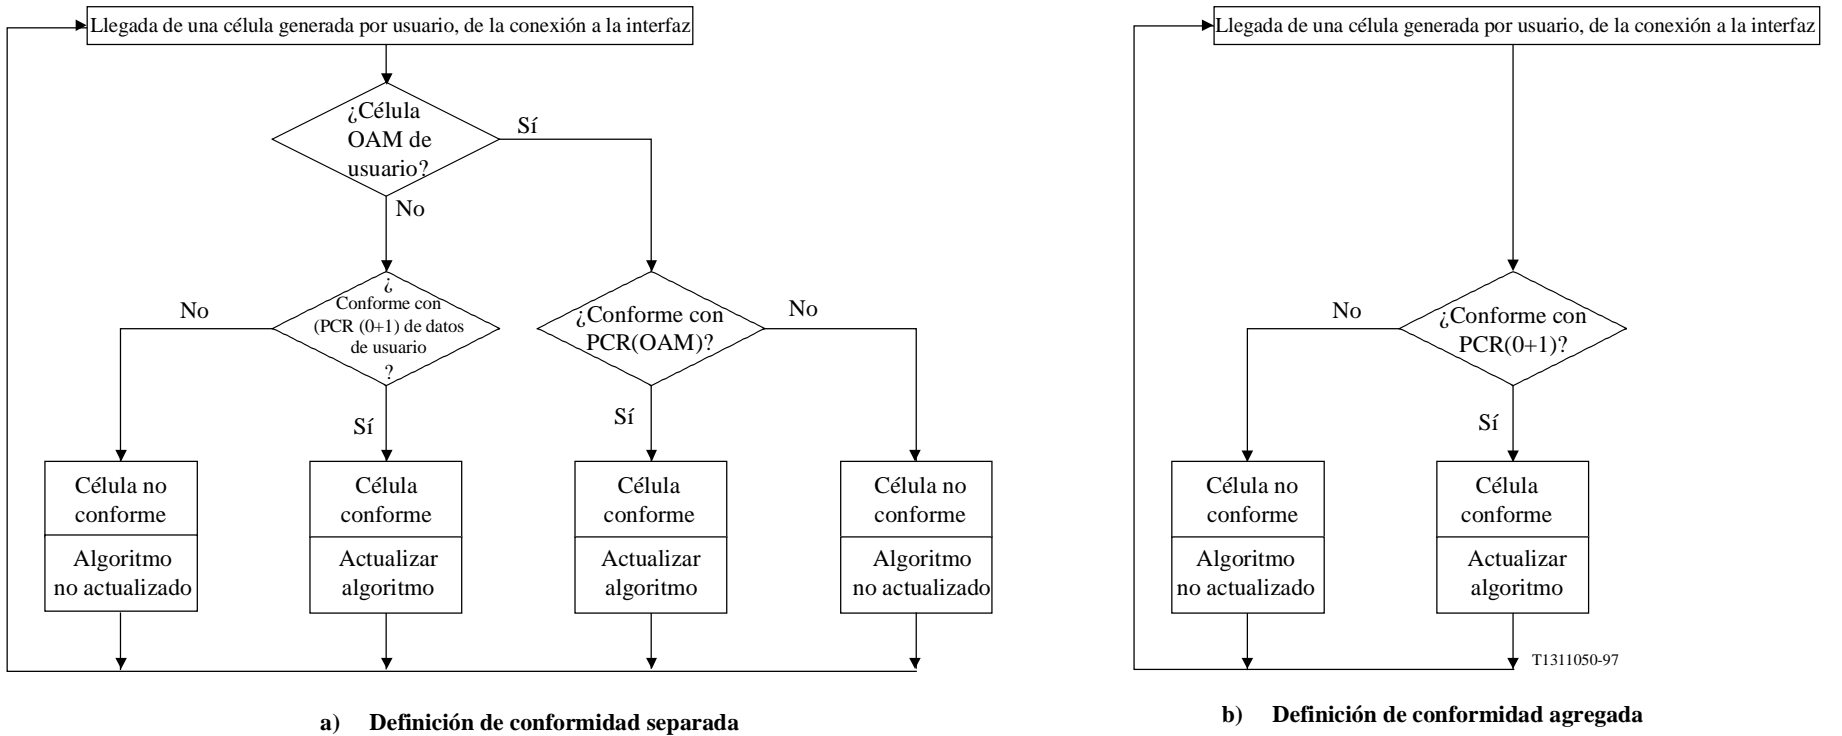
Llegada de una célula generada por usuario, de la conexión a la interfaz

¿Célula OAM de usuario?

Sí

No

¿ Conforme con (PCR (0+1) de datos de usuario ?

No

Sí

¿Conforme con PCR(OAM)?

No

Sí

Célula no conforme

Algoritmo no actualizado

Célula conforme

Actualizar algoritmo

Célula conforme

Actualizar algoritmo

Célula no conforme

Algoritmo no actualizado

a) Definición de conformidad separada

Llegada de una célula generada por usuario, de la conexión a la interfaz

No

¿Conforme con PCR(0+1)?

Sí

Célula no conforme

Algoritmo no actualizado

Célula conforme

Actualizar algoritmo

T1311050-97

b) Definición de conformidad agregada